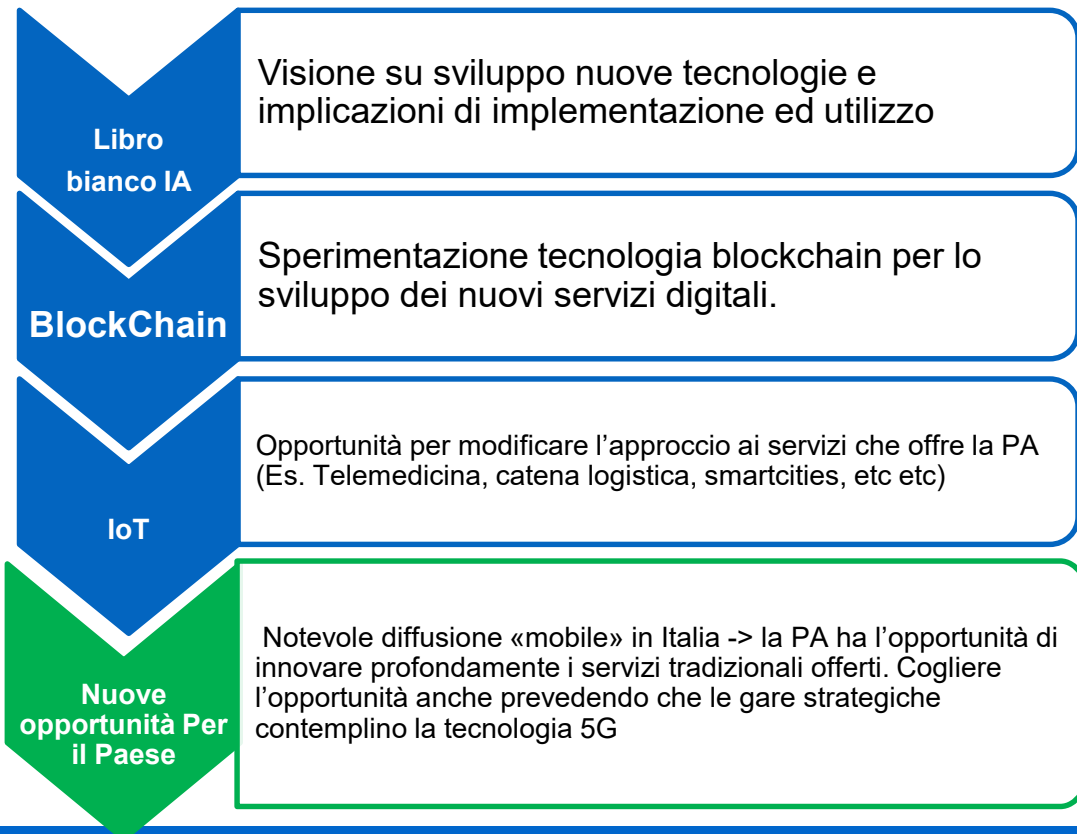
Libro bianco IA

Visione su sviluppo nuove tecnologie e implicazioni di implementazione ed utilizzo

BlockChain

Sperimentazione tecnologia blockchain per lo sviluppo dei nuovi servizi digitali.

IoT

Opportunità per modificare l’approccio ai servizi che offre la PA (Es. Telemedicina, catena logistica, smartcities, etc etc)

Nuove opportunità Per il Paese

Notevole diffusione «mobile» in Italia -> la PA ha l’opportunità di innovare profondamente i servizi tradizionali offerti. Cogliere l’opportunità anche prevedendo che le gare strategiche contemplino la tecnologia 5G